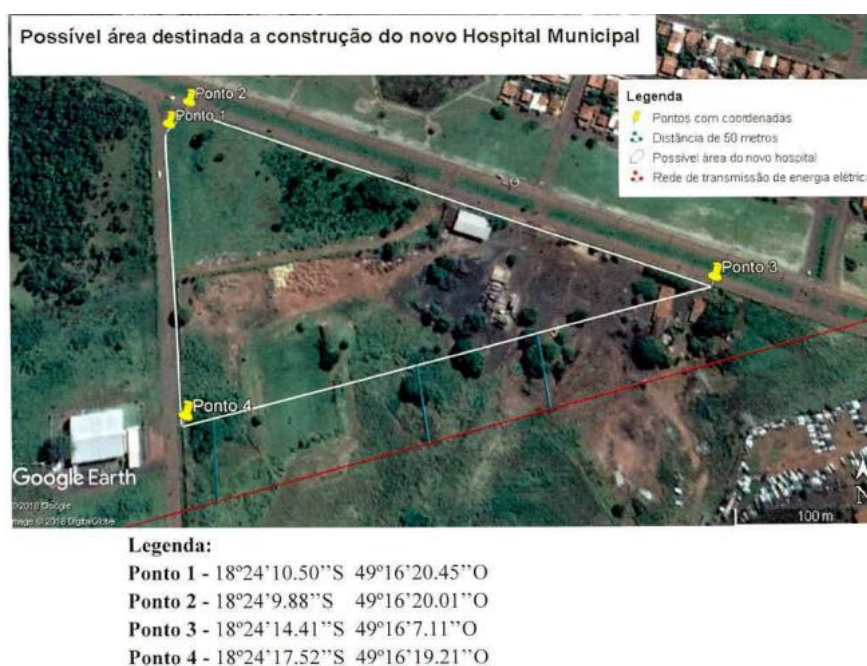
Possível área destinada a construção do novo Hospital Municipal

Ponto 2
Ponto 1

Legenda
Pontos com coordenadas
Distância de 50 metros
Possível área do novo hospital
Rede de transmissão de energia elétrica

Ponto 3
Ponto 4

Google Earth
©2018 Google
Image © 2018 DigitalGlobe
100 m

Legenda:
Ponto 1 - 18º24'10.50"S 49º16'20.45"O
Ponto 2 - 18º24'9.88"S 49º16'20.01"O
Ponto 3 - 18º24'14.41"S 49º16'7.11"O
Ponto 4 - 18º24'17.52"S 49º16'19.21"O